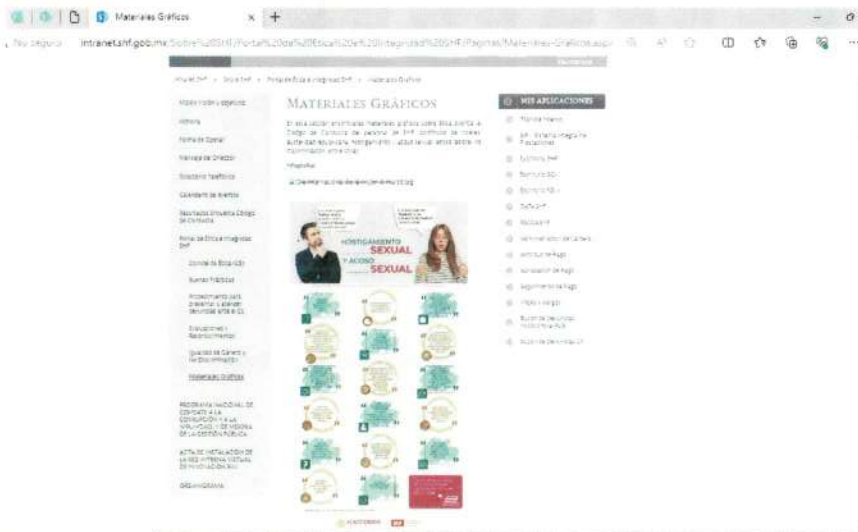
Materiales Gráficos
No seguro intranet.shf.gob.mx/Sobre%20SHF/Portal%20de%20Etica%20e%20Integridad%20SHF/Paginas/Materiales-Graficos.aspx

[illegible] › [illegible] › Portal de Ética e Integridad SHF › Materiales Gráficos

Misión, visión y objetivos
Historia
Forma de Operar
Mensaje del Director
Directorio Telefónico
Calendario de Eventos
Resultados Encuesta Código de Conducta
Portal de Ética e Integridad SHF
Comité de Ética (CE)
Buenas Prácticas
Procedimiento para presentar y atender denuncias ante el CE
Distinciones y Reconocimientos
Igualdad de Género y No Discriminación
Materiales Gráficos
PROGRAMA NACIONAL DE COMBATE A LA CORRUPCIÓN Y A LA IMPUNIDAD, Y DE MEJORA DE LA GESTIÓN PÚBLICA
ACTA DE INSTALACIÓN DE LA RED INTERNA VIRTUAL DE INNOVACIÓN SHF
ORGANIGRAMA

MATERIALES GRÁFICOS

En esta sección encontrarás materiales gráficos sobre ética, difusión al Código de Conducta de personas de SHF, conflicto de interés, austeridad republicana, hostigamiento y acoso sexual, entre otros de la información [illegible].

Infografías
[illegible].jpg

HOSTIGAMIENTO SEXUAL Y ACOSO SEXUAL

MIS APLICACIONES
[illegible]
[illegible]
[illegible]
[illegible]
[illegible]
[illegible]
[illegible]
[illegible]
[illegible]
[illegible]
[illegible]
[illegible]
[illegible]
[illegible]
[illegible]